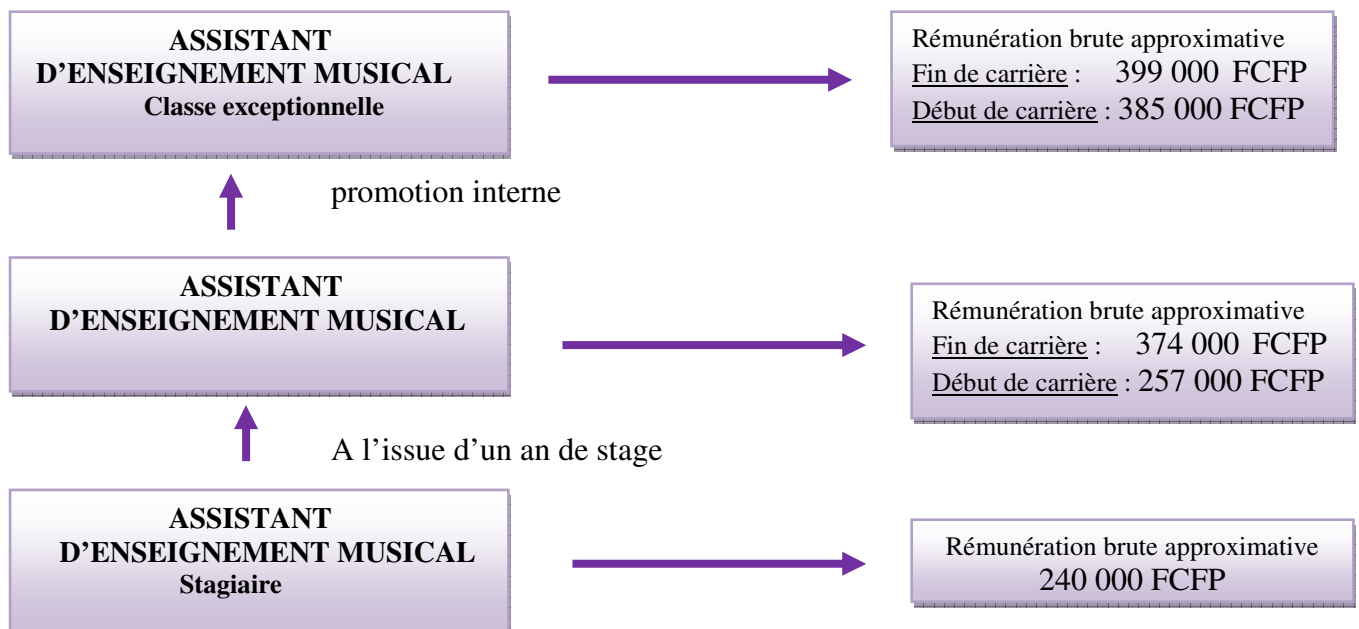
ASSISTANT D’ENSEIGNEMENT MUSICAL
Classe exceptionnelle

Rémunération brute approximative
Fin de carrière : 399 000 FCFP
Début de carrière : 385 000 FCFP

promotion interne

ASSISTANT D’ENSEIGNEMENT MUSICAL

Rémunération brute approximative
Fin de carrière : 374 000 FCFP
Début de carrière : 257 000 FCFP

A l’issue d’un an de stage

ASSISTANT D’ENSEIGNEMENT MUSICAL
Stagiaire

Rémunération brute approximative
240 000 FCFP